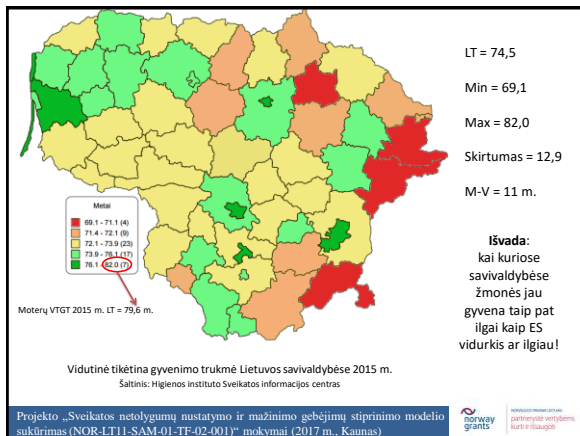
LT = 74,5

Min = 69,1

Max = 82,0

Skirtumas = 12,9

M-V = 11 m.

Metai
69.1 - 71.1 (4)
71.4 - 72.1 (9)
72.1 - 73.9 (23)
73.9 - 76.1 (17)
76.1 - 82.0 (7)

Moterų VTGT 2015 m. LT = 79,6 m.

**Išvada**:
kai kuriose savivaldybėse žmonės jau gyvena taip pat ilgai kaip ES vidurkis ar ilgiau!

Vidutinė tikėtina gyvenimo trukmė Lietuvos savivaldybėse 2015 m.
Šaltinis: Higienos instituto Sveikatos informacijos centras

Projekto „Sveikatos netolygumų nustatymo ir mažinimo gebėjimų stiprinimo modelio sukūrimas (NOR-LT11-SAM-01-TF-02-001)" mokymai (2017 m., Kaunas)

norway grants

partnerystė vertybėms kurti ir išsaugoti